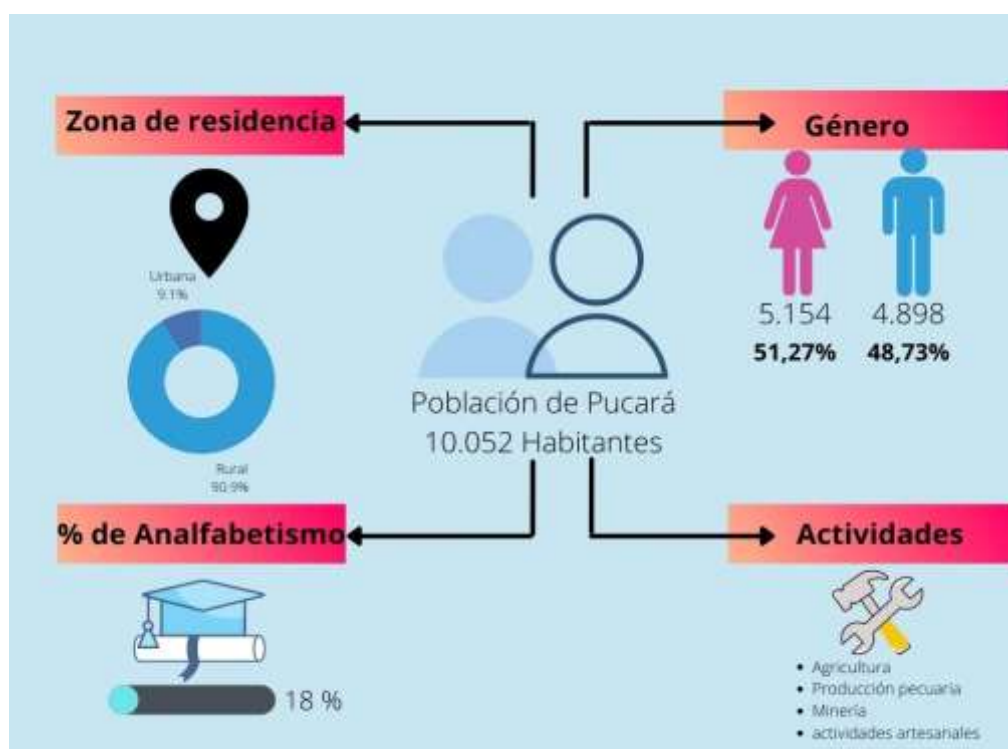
Zona de residencia

Género

Urbana
9.1%

Rural
90.9%

5.154
51,27%

4.898
48,73%

Población de Pucará
10.052 Habitantes

% de Analfabetismo

Actividades

18 %

• Agricultura
• Producción pecuaria
• Minería
• actividades artesanales